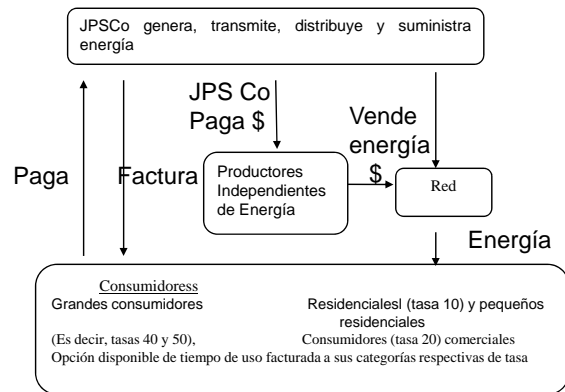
JPSCo genera, transmite, distribuye y suministra energía

JPS Co Paga $

Vende energía $

Paga

Factura

Productores Independientes de Energía

Red

Energía

Consumidoress
Grandes consumidores

Residencialesl (tasa 10) y pequeños residenciales

(Es decir, tasas 40 y 50),

Consumidores (tasa 20) comerciales

Opción disponible de tiempo de uso facturada a sus categorías respectivas de tasa